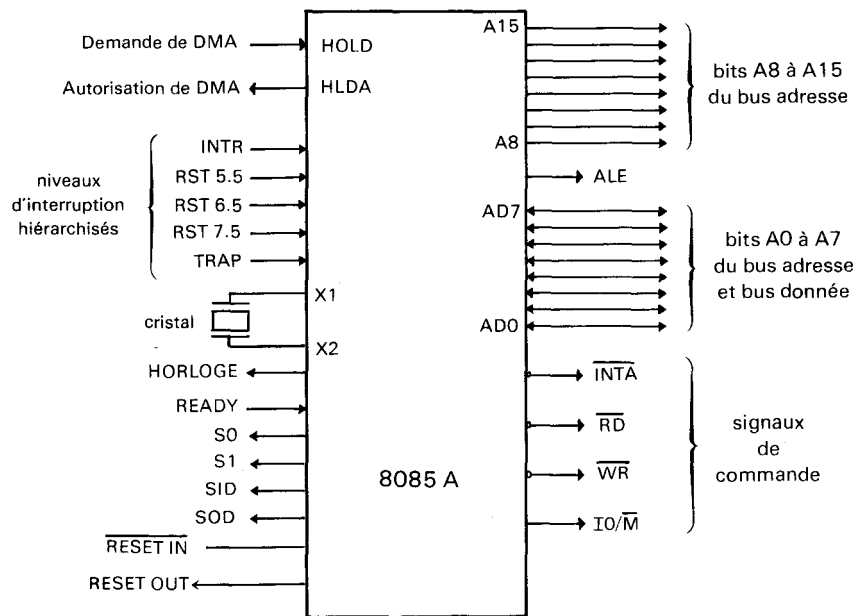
Demande de DMA
HOLD
Autorisation de DMA
HLDA
A15
bits A8 à A15 du bus adresse
A8
ALE
niveaux d'interruption hiérarchisés
INTR
RST 5.5
RST 6.5
RST 7.5
TRAP
AD7
bits A0 à A7 du bus adresse et bus donnée
X1
cristal
X2
AD0
HORLOGE
$\overline{INTA}$
READY
S0
$\overline{RD}$
signaux de commande
S1
SID
8085 A
$\overline{WR}$
SOD
$IO/\overline{M}$
$\overline{RESET\ IN}$
RESET OUT